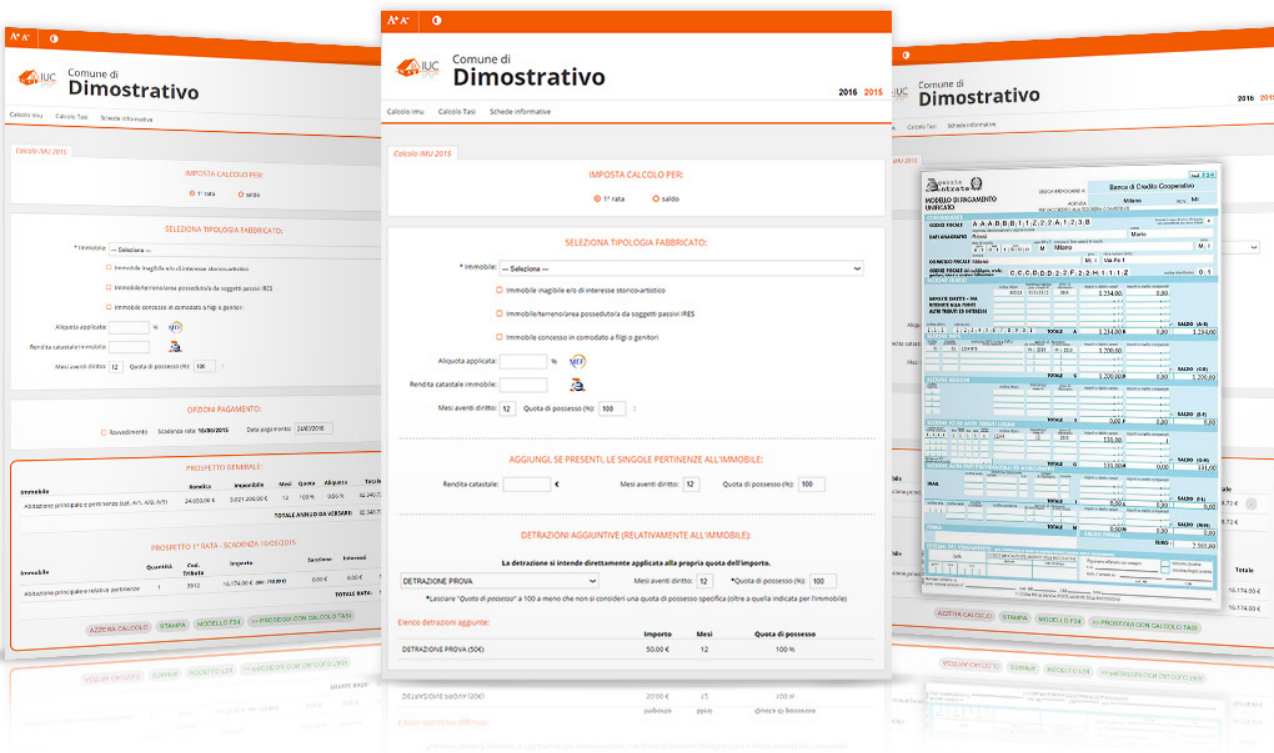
A+ A-

IUC

Comune di
Dimostrativo

2016 2015

Calcolo Imu   Calcolo Tasi   Schede informative

Calcolo IMU 2015

IMPOSTA CALCOLO PER:

1° rata   saldo

SELEZIONA TIPOLOGIA FABBRICATO:

* Immobile: --- Seleziona ---

Immobile inagibile e/o di interesse storico-artistico

Immobile/terreno/area posseduto/a da soggetti passivi IRES

Immobile concesso in comodato a figli o genitori

Aliquota applicata: %

Rendita catastale immobile:

Mesi aventi diritto: 12   Quota di possesso (%): 100

AGGIUNGI, SE PRESENTI, LE SINGOLE PERTINENZE ALL'IMMOBILE:

Rendita catastale: €   Mesi aventi diritto: 12   Quota di possesso (%): 100

DETRAZIONI AGGIUNTIVE (RELATIVAMENTE ALL'IMMOBILE):

La detrazione si intende direttamente applicata alla propria quota dell'importo.

DETRAZIONE PROVA   Mesi aventi diritto: 12   *Quota di possesso (%): 100

*Lasciare "Quota di possesso" a 100 a meno che non si consideri una quota di possesso specifica (oltre a quella indicata per l'immobile)

Elenco detrazioni aggiunte:

| | Importo | Mesi | Quota di possesso |
|---|---|---|---|
| DETRAZIONE PROVA (50€) | 50,00 € | 12 | 100 % |

OPZIONI PAGAMENTO:

Ravvedimento   Scadenza rata: 16/06/2015   Data pagamento: 24/03/2016

PROSPETTO GENERALE:

| Immobile | Rendita | Imponibile | Mesi | Quota | Aliquota | Totale |
|---|---|---|---|---|---|---|
| Abitazione principale e pertinenze (cat. A/1, A/8, A/9) | 24.000,00 € | 5.021.200,00 € | 12 | 100 % | 0,50 % | 32.341,75 |

TOTALE A SALDO DA VERSARE: 32.341,75

PROSPETTO 1° RATA - SCADENZA 16/06/2015

| Immobile | Quantità | Cod. Tributo | Importo | Sanzione | Interessi |
|---|---|---|---|---|---|
| Abitazione principale e relative pertinenze | 1 | 3912 | 16.174,00 € | 0,00 € | 0,00 € |

TOTALE RATA:

AZZERA CALCOLO   STAMPA   MODELLO F24   >> PROSEGUI CON CALCOLO TASI

MODELLO DI PAGAMENTO UNIFICATO

Banca di Credito Cooperativo

Milano

Rossi   Mario

Milano

Via Fe 1

SALDO   3.234,00   3.200,00   131,00   2.365,00

Totale   16.174,00 €   16.174,00 €